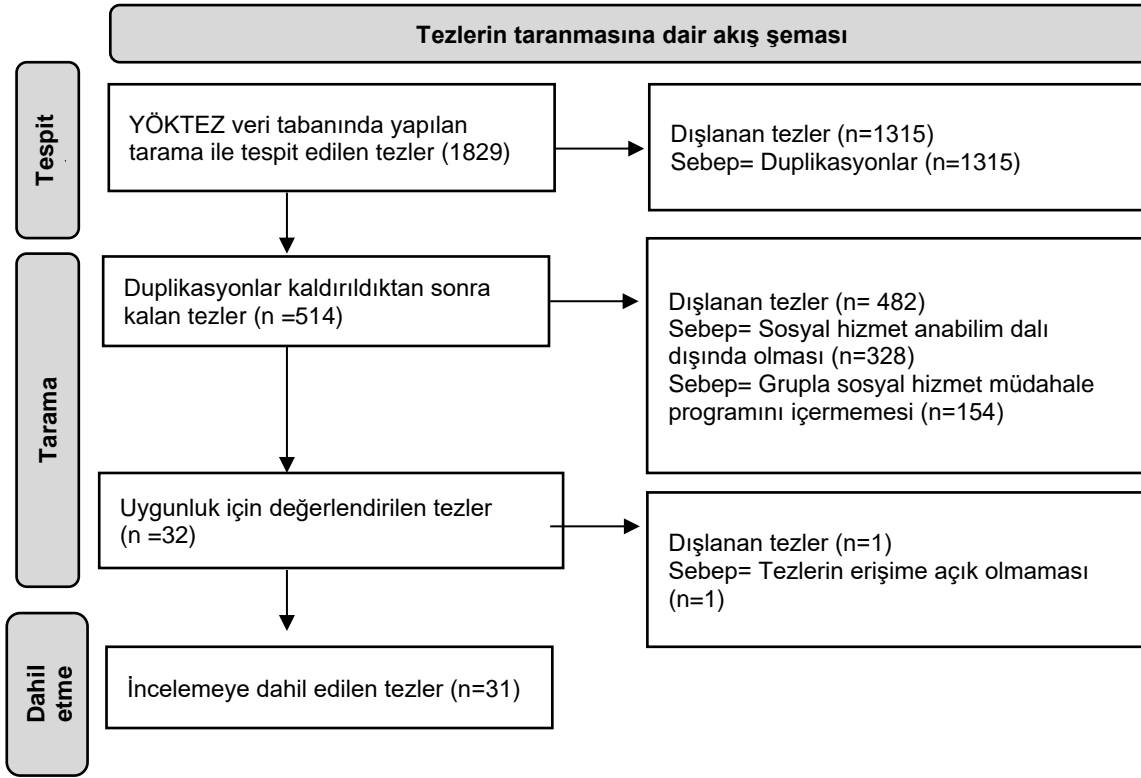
Tezlerin taranmasına dair akış şeması

Tespit

YÖKTEZ veri tabanında yapılan tarama ile tespit edilen tezler (1829)

Dışlanan tezler (n=1315)
Sebep= Duplikasyonlar (n=1315)

Tarama

Duplikasyonlar kaldırıldıktan sonra kalan tezler (n =514)

Dışlanan tezler (n= 482)
Sebep= Sosyal hizmet anabilim dalı dışında olması (n=328)
Sebep= Grupla sosyal hizmet müdahale programını içermemesi (n=154)

Uygunluk için değerlendirilen tezler (n =32)

Dışlanan tezler (n=1)
Sebep= Tezlerin erişime açık olmaması (n=1)

Dahil etme

İncelemeye dahil edilen tezler (n=31)